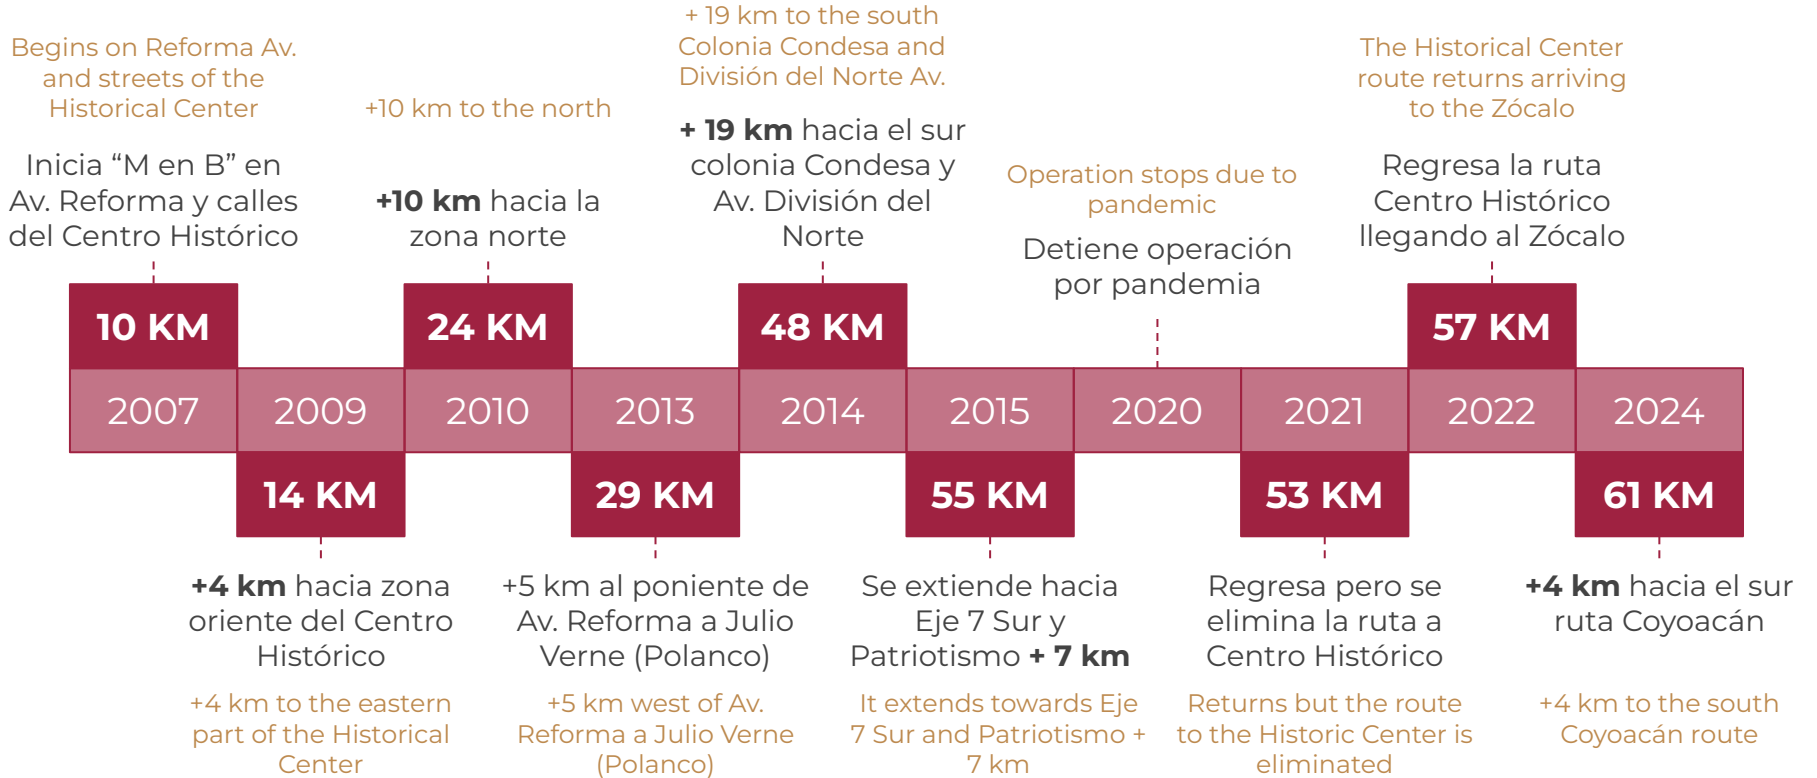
Begins on Reforma Av. and streets of the Historical Center

Inicia “M en B” en Av. Reforma y calles del Centro Histórico

+10 km to the north

**+10 km** hacia la zona norte

+ 19 km to the south Colonia Condesa and División del Norte Av.

**+ 19 km** hacia el sur colonia Condesa y Av. División del Norte

Operation stops due to pandemic

Detiene operación por pandemia

The Historical Center route returns arriving to the Zócalo

Regresa la ruta Centro Histórico llegando al Zócalo

10 KM

24 KM

48 KM

57 KM

| 2007 | 2009 | 2010 | 2013 | 2014 | 2015 | 2020 | 2021 | 2022 | 2024 |
|---|---|---|---|---|---|---|---|---|---|

14 KM

29 KM

55 KM

53 KM

61 KM

**+4 km** hacia zona oriente del Centro Histórico

+4 km to the eastern part of the Historical Center

+5 km al poniente de Av. Reforma a Julio Verne (Polanco)

+5 km west of Av. Reforma a Julio Verne (Polanco)

Se extiende hacia Eje 7 Sur y Patriotismo **+ 7 km**

It extends towards Eje 7 Sur and Patriotismo + 7 km

Regresa pero se elimina la ruta a Centro Histórico

Returns but the route to the Historic Center is eliminated

**+4 km** hacia el sur ruta Coyoacán

+4 km to the south Coyoacán route